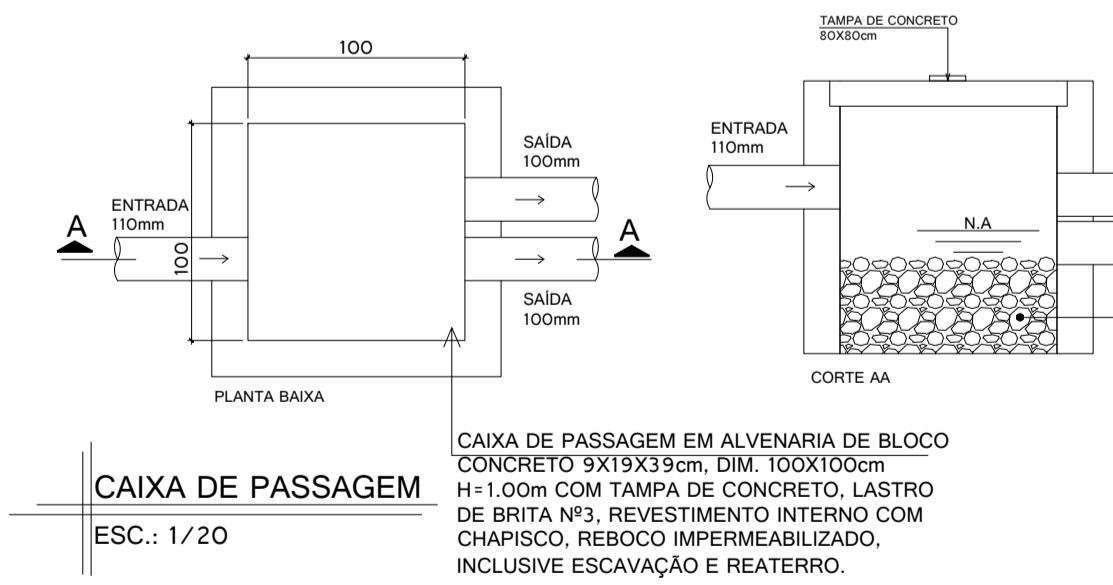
100

SAÍDA
100mm

ENTRADA
110mm

A

100

A

SAÍDA
100mm

PLANTA BAIXA

TAMPA DE CONCRETO
80X80cm

ENTRADA
110mm

N.A

CORTE AA

CAIXA DE PASSAGEM EM ALVENARIA DE BLOCO CONCRETO 9X19X39cm, DIM. 100X100cm H=1.00m COM TAMPA DE CONCRETO, LASTRO DE BRITA Nº3, REVESTIMENTO INTERNO COM CHAPISCO, REBOCO IMPERMEABILIZADO, INCLUSIVE ESCAVAÇÃO E REATERRO.

CAIXA DE PASSAGEM

ESC.: 1/20